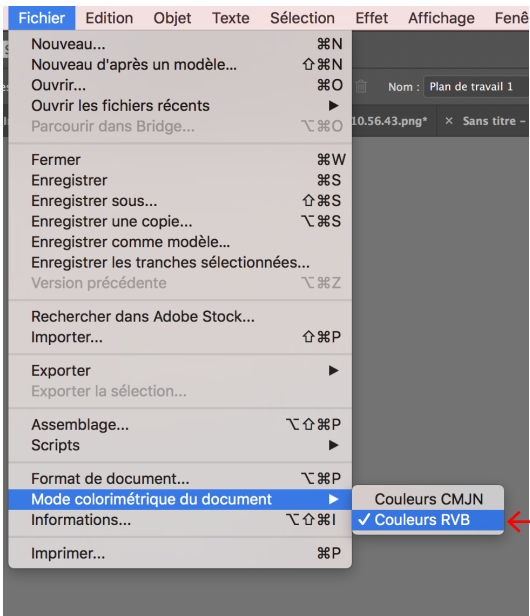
Fichier Edition Objet Texte Sélection Effet Affichage Fenê

Nouveau... ⌘N
Nouveau d'après un modèle... ⇧⌘N
Ouvrir... ⌘O
Ouvrir les fichiers récents ▶
Parcourir dans Bridge... ⌥⌘O

Nom : Plan de travail 1

10.56.43.png* × Sans titre -

Fermer ⌘W
Enregistrer ⌘S
Enregistrer sous... ⇧⌘S
Enregistrer une copie... ⌥⌘S
Enregistrer comme modèle...
Enregistrer les tranches sélectionnées...
Version précédente ⌥⌘Z

Rechercher dans Adobe Stock...
Importer... ⇧⌘P

Exporter ▶
Exporter la sélection...

Assemblage... ⌥⇧⌘P
Scripts ▶

Format de document... ⌥⌘P
Mode colorimétrique du document ▶
Informations... ⌥⇧⌘I

Couleurs CMJN
✓ Couleurs RVB

Imprimer... ⌘P